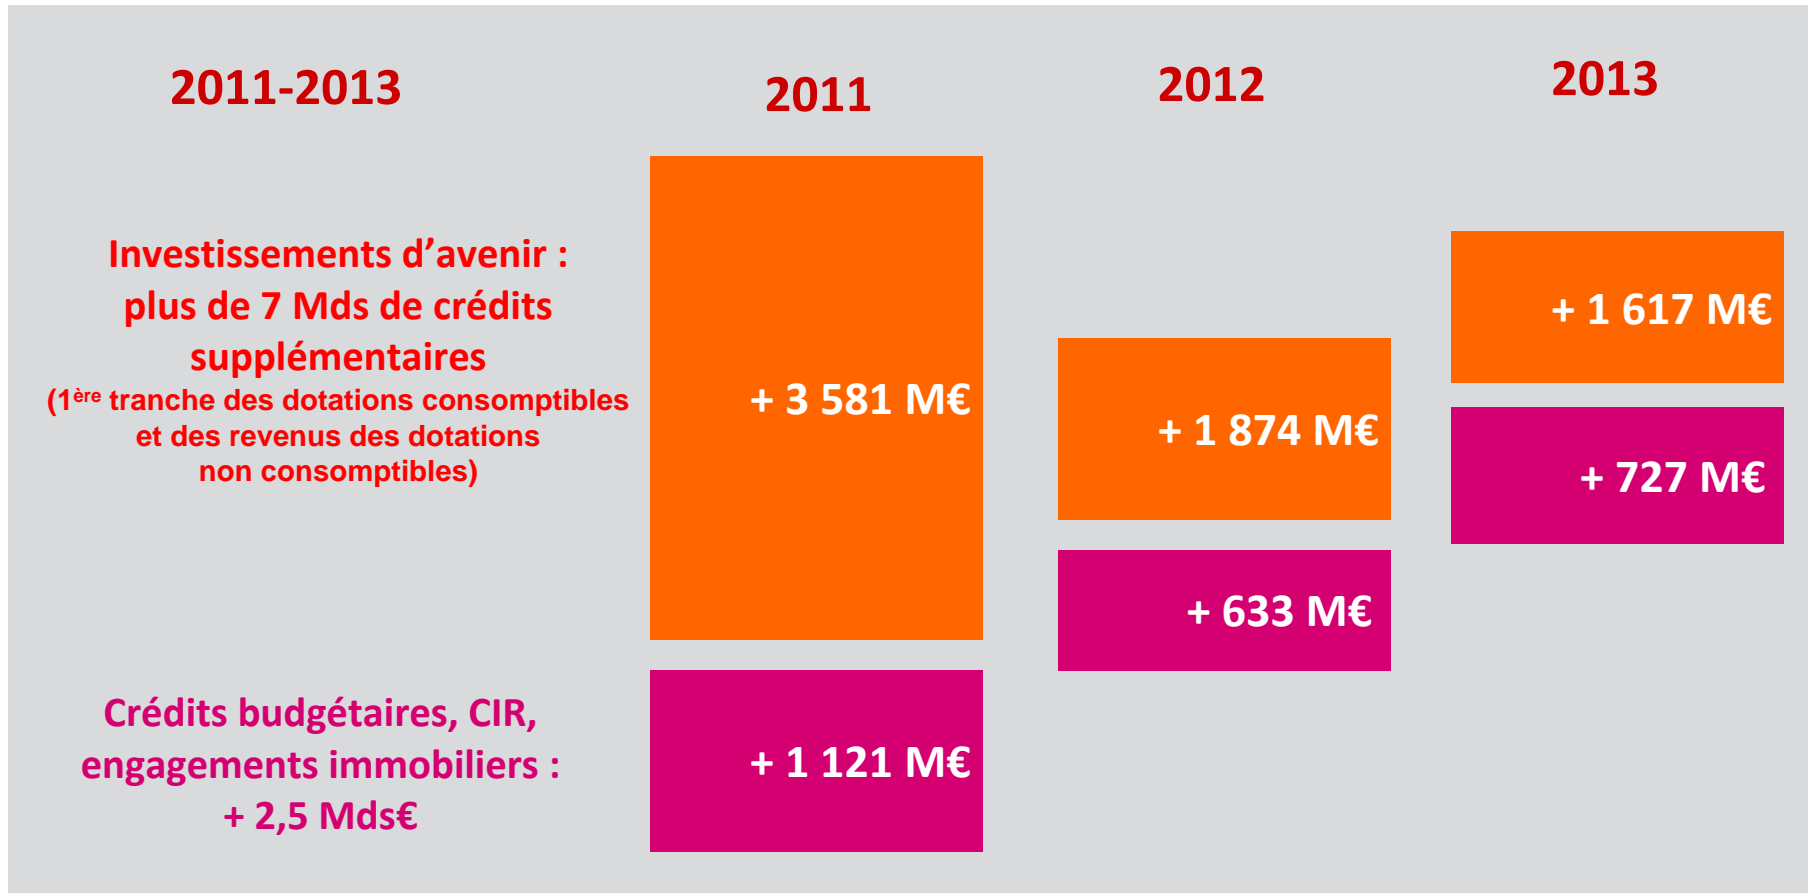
2011-2013

2011

2012

2013

Investissements d'avenir : plus de 7 Mds de crédits supplémentaires
(1$^{ère}$ tranche des dotations consomptibles et des revenus des dotations non consomptibles)

+ 3 581 M€

+ 1 874 M€

+ 1 617 M€

+ 727 M€

+ 633 M€

Crédits budgétaires, CIR, engagements immobiliers : + 2,5 Mds€

+ 1 121 M€